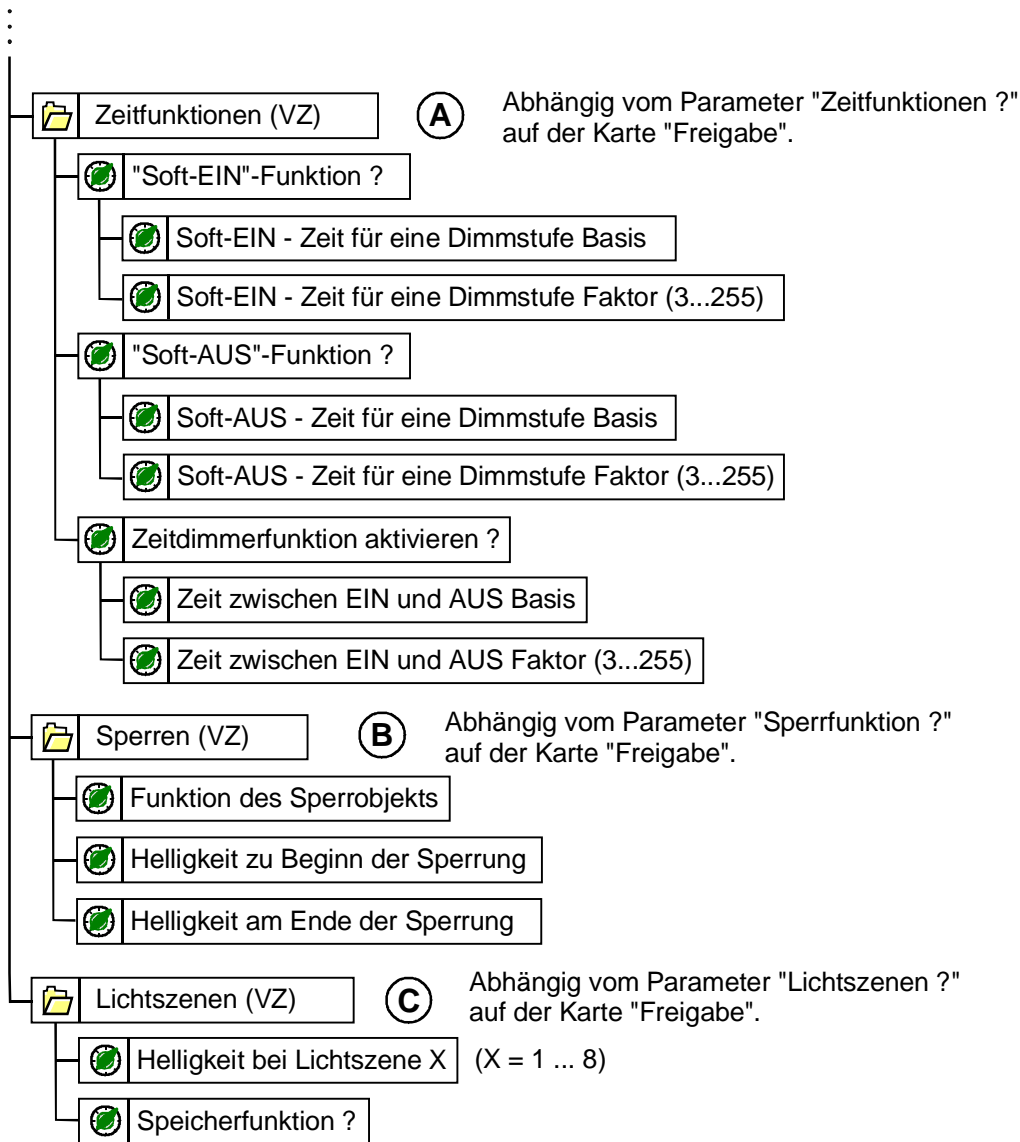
Zeitfunktionen (VZ)

A

Abhängig vom Parameter "Zeitfunktionen ?" auf der Karte "Freigabe".

"Soft-EIN"-Funktion ?

Soft-EIN - Zeit für eine Dimmstufe Basis

Soft-EIN - Zeit für eine Dimmstufe Faktor (3...255)

"Soft-AUS"-Funktion ?

Soft-AUS - Zeit für eine Dimmstufe Basis

Soft-AUS - Zeit für eine Dimmstufe Faktor (3...255)

Zeitdimmerfunktion aktivieren ?

Zeit zwischen EIN und AUS Basis

Zeit zwischen EIN und AUS Faktor (3...255)

Sperren (VZ)

B

Abhängig vom Parameter "Sperrfunktion ?" auf der Karte "Freigabe".

Funktion des Sperrobjekts

Helligkeit zu Beginn der Sperrung

Helligkeit am Ende der Sperrung

Lichtszenen (VZ)

C

Abhängig vom Parameter "Lichtszenen ?" auf der Karte "Freigabe".

Helligkeit bei Lichtszene X (X = 1 ... 8)

Speicherfunktion ?